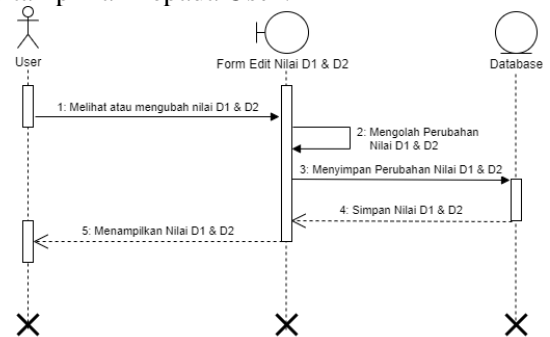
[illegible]
User
Form Edit Nilai D1 & D2
Database
1: Melihat atau mengubah nilai D1 & D2
2: Mengolah Perubahan Nilai D1 & D2
3: Menyimpan Perubahan Nilai D1 & D2
4: Simpan Nilai D1 & D2
5: Menampilkan Nilai D1 & D2